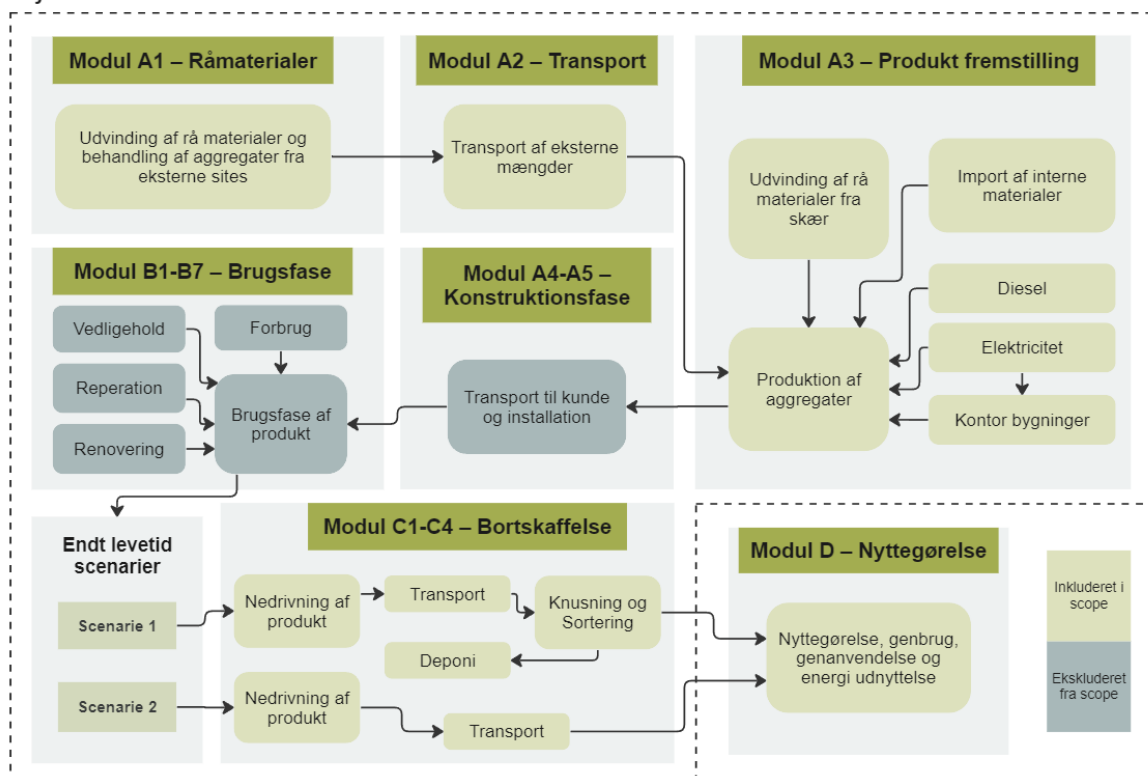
Modul A1 – Råmaterialer

Udvinding af rå materialer og behandling af aggregater fra eksterne sites

Modul A2 – Transport

Transport af eksterne mængder

Modul A3 – Produkt fremstilling

Udvinding af rå materialer fra skær

Import af interne materialer

Diesel

Elektricitet

Kontor bygninger

Produktion af aggregater

Modul B1-B7 – Brugsfase

Vedligehold

Forbrug

Reperation

Renovering

Brugsfase af produkt

Modul A4-A5 – Konstruktionsfase

Transport til kunde og installation

Endt levetid scenarier

Scenarie 1

Scenarie 2

Modul C1-C4 – Bortskaffelse

Nedrivning af produkt

Transport

Knusning og Sortering

Deponi

Nedrivning af produkt

Transport

Modul D – Nyttegørelse

Nyttegørelse, genbrug, genanvendelse og energi udnyttelse

Inkluderet i scope

Ekskluderet fra scope